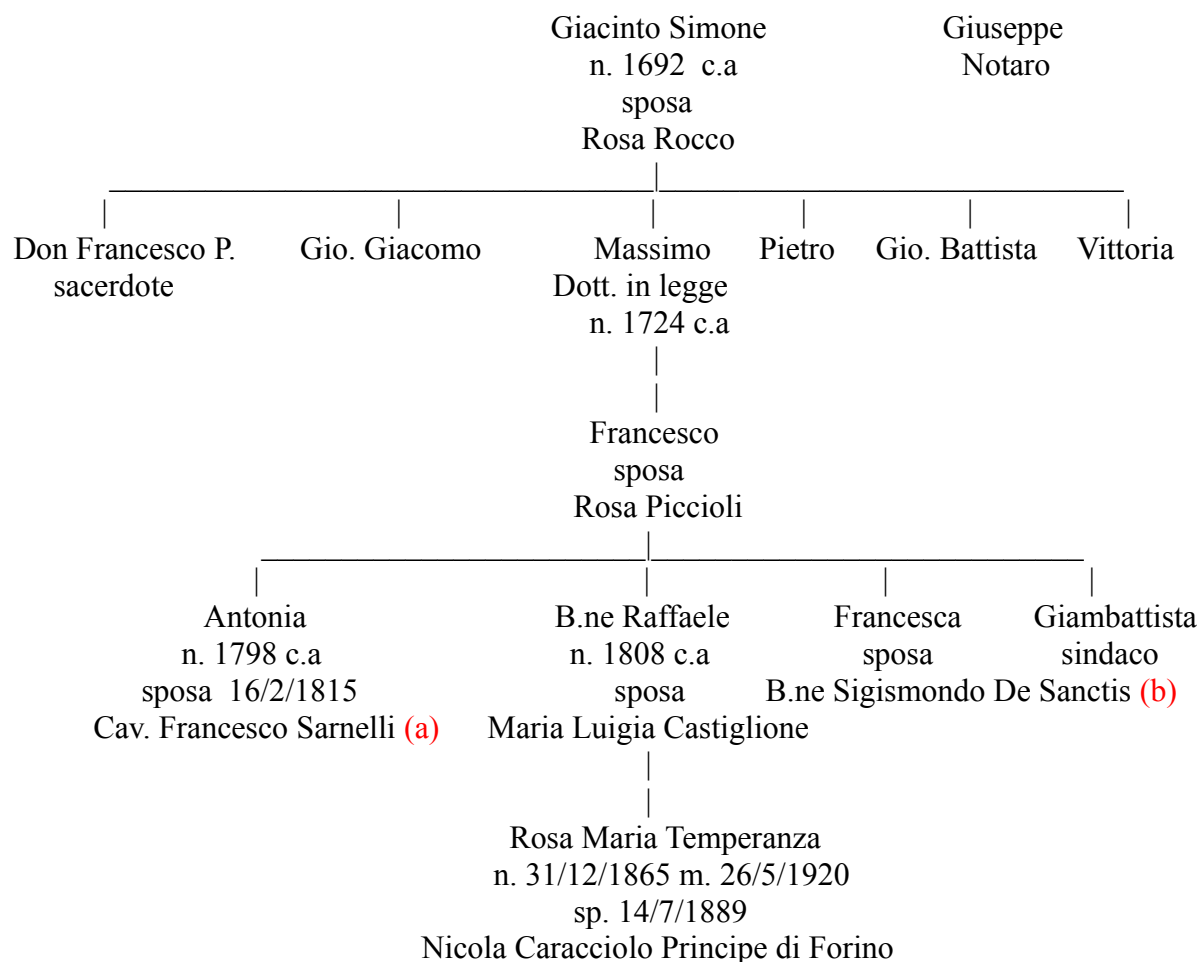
Giacinto Simone
n. 1692 c.a
sposa
Rosa Rocco

Giuseppe
Notaro

Don Francesco P.
sacerdote

Gio. Giacomo

Massimo
Dott. in legge
n. 1724 c.a

Pietro

Gio. Battista

Vittoria

Francesco
sposa
Rosa Piccioli

Antonia
n. 1798 c.a
sposa 16/2/1815
Cav. Francesco Sarnelli (a)

B.ne Raffaele
n. 1808 c.a
sposa
Maria Luigia Castiglione

Francesca
sposa
B.ne Sigismondo De Sanctis (b)

Giambattista
sindaco

Rosa Maria Temperanza
n. 31/12/1865 m. 26/5/1920
sp. 14/7/1889
Nicola Caracciolo Principe di Forino